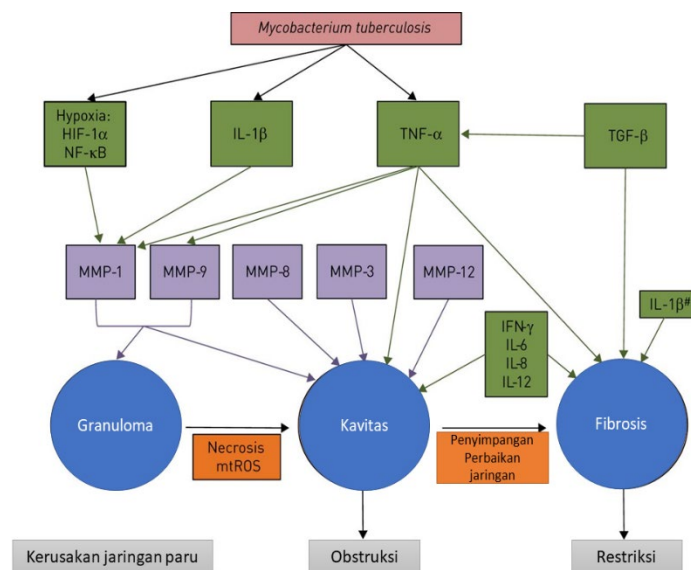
Mycobacterium tuberculosis

Hypoxia:
HIF-1α
NF-κB

IL-1β

TNF-α

TGF-β

MMP-1

MMP-9

MMP-8

MMP-3

MMP-12

IL-1β#

IFN-γ
IL-6
IL-8
IL-12

Granuloma

Necrosis
mtROS

Kavitas

Penyimpangan
Perbaikan
jaringan

Fibrosis

Kerusakan jaringan paru

Obstruksi

Restriksi